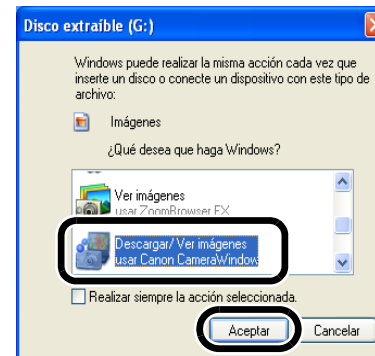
Disco extraíble (G:)

Windows puede realizar la misma acción cada vez que inserte un disco o conecte un dispositivo con este tipo de archivo:

Imágenes

¿Qué desea que haga Windows?

Ver imágenes
usar ZoomBrowser EX

Descargar/ Ver imágenes
usar Canon CameraWindow

Realizar siempre la acción seleccionada.

Aceptar
Cancelar